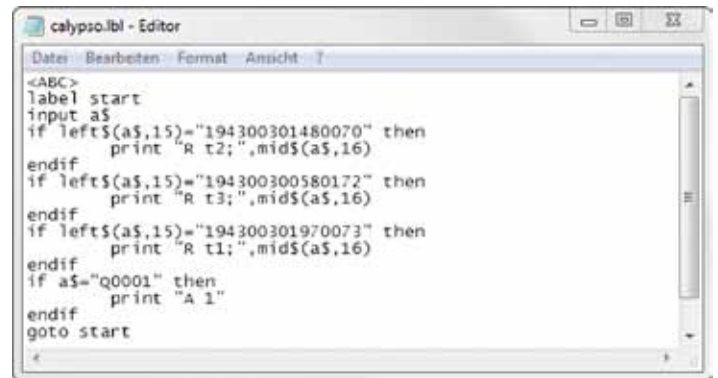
calypso.lbl - Editor

Datei Bearbeiten Format Ansicht ?

<ABC>
label start
input a$
if left$(a$,15)="194300301480070" then
print "R t2;",mid$(a$,16)
endif
if left$(a$,15)="194300300580172" then
print "R t3;",mid$(a$,16)
endif
if left$(a$,15)="194300301970073" then
print "R t1;",mid$(a$,16)
endif
if a$="Q0001" then
print "A 1"
endif
goto start